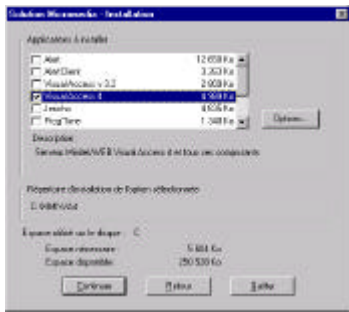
Solution Micromedia - Installation

Applications à installer

| | |
|---|---|
| Alert | 12 658 Ko |
| Alert Client | 3 263 Ko |
| VisualAccess v 3.2 | 2 608 Ko |
| VisualAccess 4 | 5 608 Ko |
| Jessho | 6 505 Ko |
| ProgTime | 1 348 Ko |

Options...

Description

Serveur Mediel/WEB VisualAccess 4 et tous ses composants

Répertoire d'installation de l'option sélectionnée

C:\MM\Vcs4

Espace utilisé sur le disque : C:

Espace nécessaire : 5 604 Ko

Espace disponible : 250 520 Ko

Continuer

Retour

Quitter